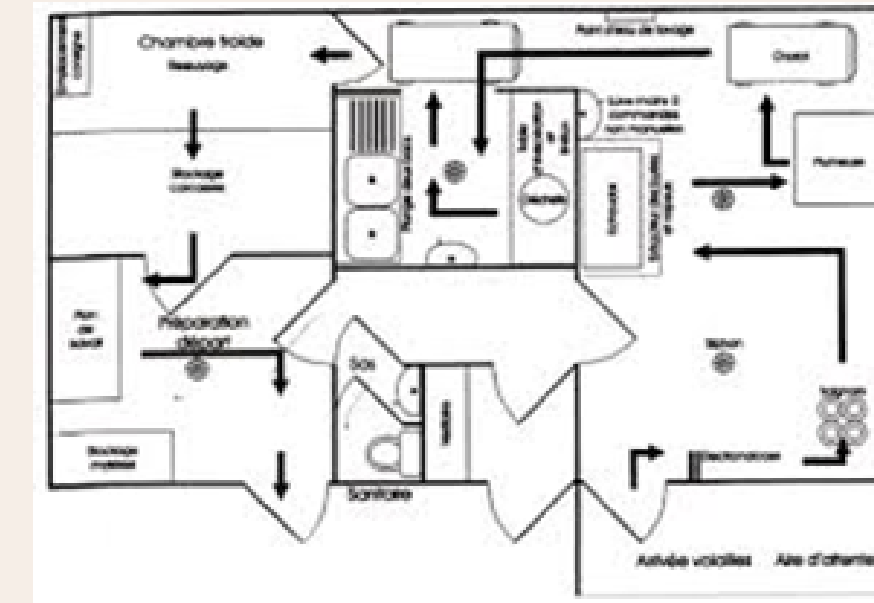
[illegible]

Chambre froide
Ressuage

Point d'eau de lavage

Ouvert

Lave-mains à commandes non manuelles

Stockage carcasses

Plumeuse

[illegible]

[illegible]

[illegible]

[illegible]

Plan de travail

Préparation découpe

Sas

Tueries

Vestiaire

Saigneur

Stockage matériel

Sanitaire

Electronarcose

Arrivée volailles

Aire d'attente